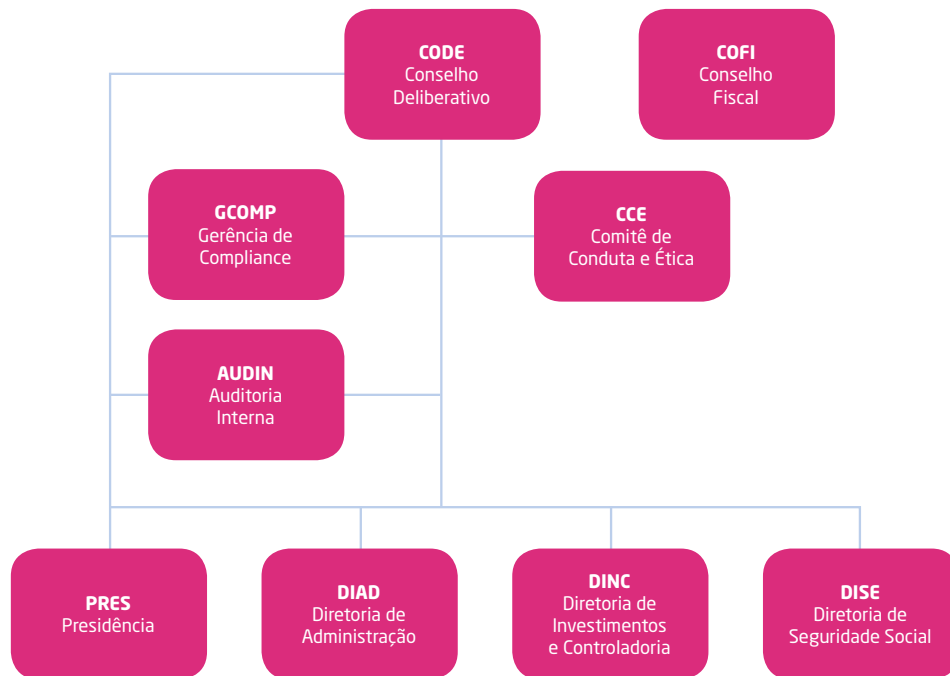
CODE
Conselho Deliberativo

COFI
Conselho Fiscal

GCOMP
Gerência de Compliance

CCE
Comitê de Conduta e Ética

AUDIN
Auditoria Interna

PRES
Presidência

DIAD
Diretoria de Administração

DINC
Diretoria de Investimentos e Controladoria

DISE
Diretoria de Seguridade Social